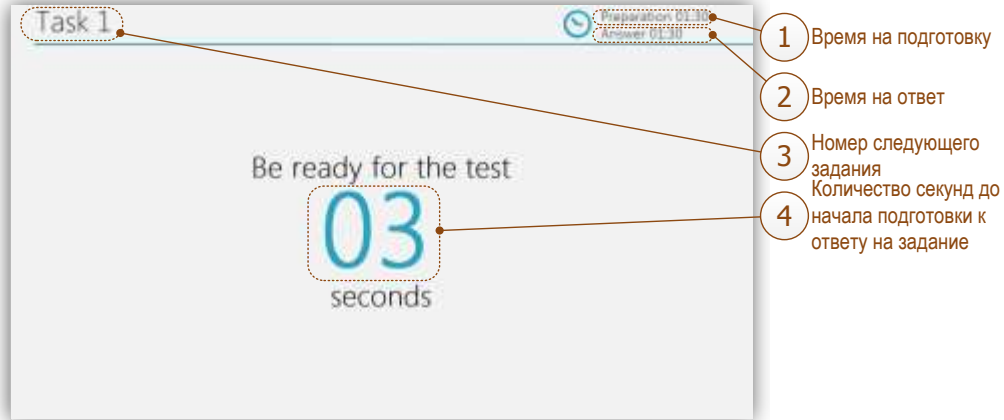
Task 1

Preparation 01:30
Answer 01:30

Be ready for the test
03
seconds

1 Время на подготовку

2 Время на ответ

3 Номер следующего задания

4 Количество секунд до начала подготовки к ответу на задание